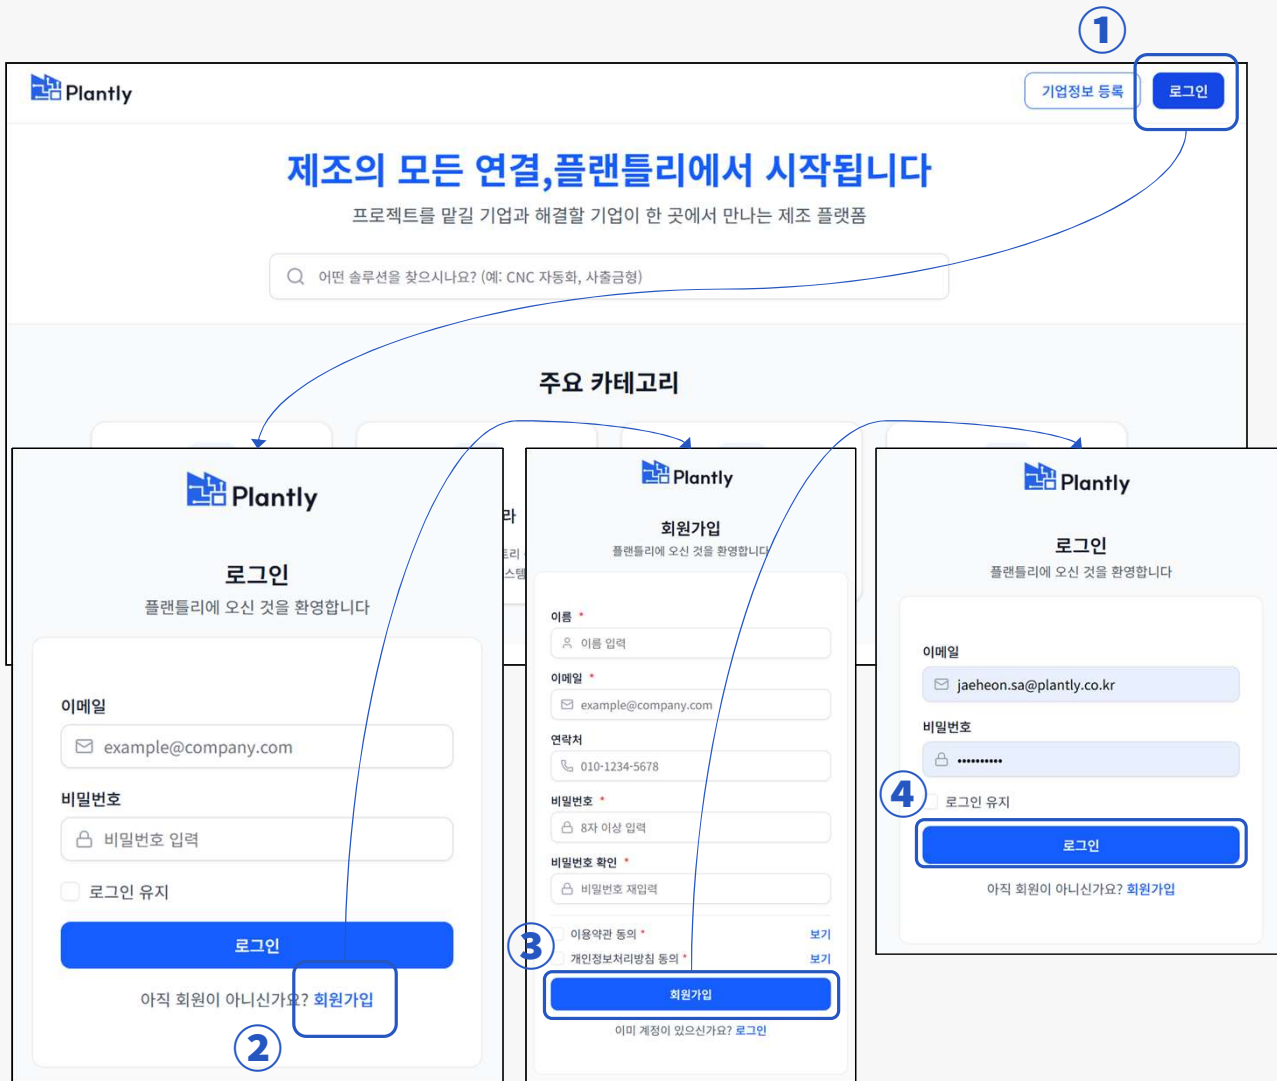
①

Plantly

기업정보 등록

로그인

제조의 모든 연결,플랜틀리에서 시작됩니다

프로젝트를 맡길 기업과 해결할 기업이 한 곳에서 만나는 제조 플랫폼

어떤 솔루션을 찾으시나요? (예: CNC 자동화, 사출금형)

주요 카테고리

Plantly

로그인

플랜틀리에 오신 것을 환영합니다

이메일

example@company.com

비밀번호

비밀번호 입력

로그인 유지

로그인

아직 회원이 아니신가요? 회원가입

②

Plantly

회원가입

플랜틀리에 오신 것을 환영합니다

이름 *

이름 입력

이메일 *

example@company.com

연락처

010-1234-5678

비밀번호 *

8자 이상 입력

비밀번호 확인 *

비밀번호 재입력

③

이용약관 동의 * 보기

개인정보처리방침 동의 * 보기

회원가입

이미 계정이 있으신가요? 로그인

Plantly

로그인

플랜틀리에 오신 것을 환영합니다

이메일

jaeheon.sa@plantly.co.kr

비밀번호

••••••••••

④

로그인 유지

로그인

아직 회원이 아니신가요? 회원가입